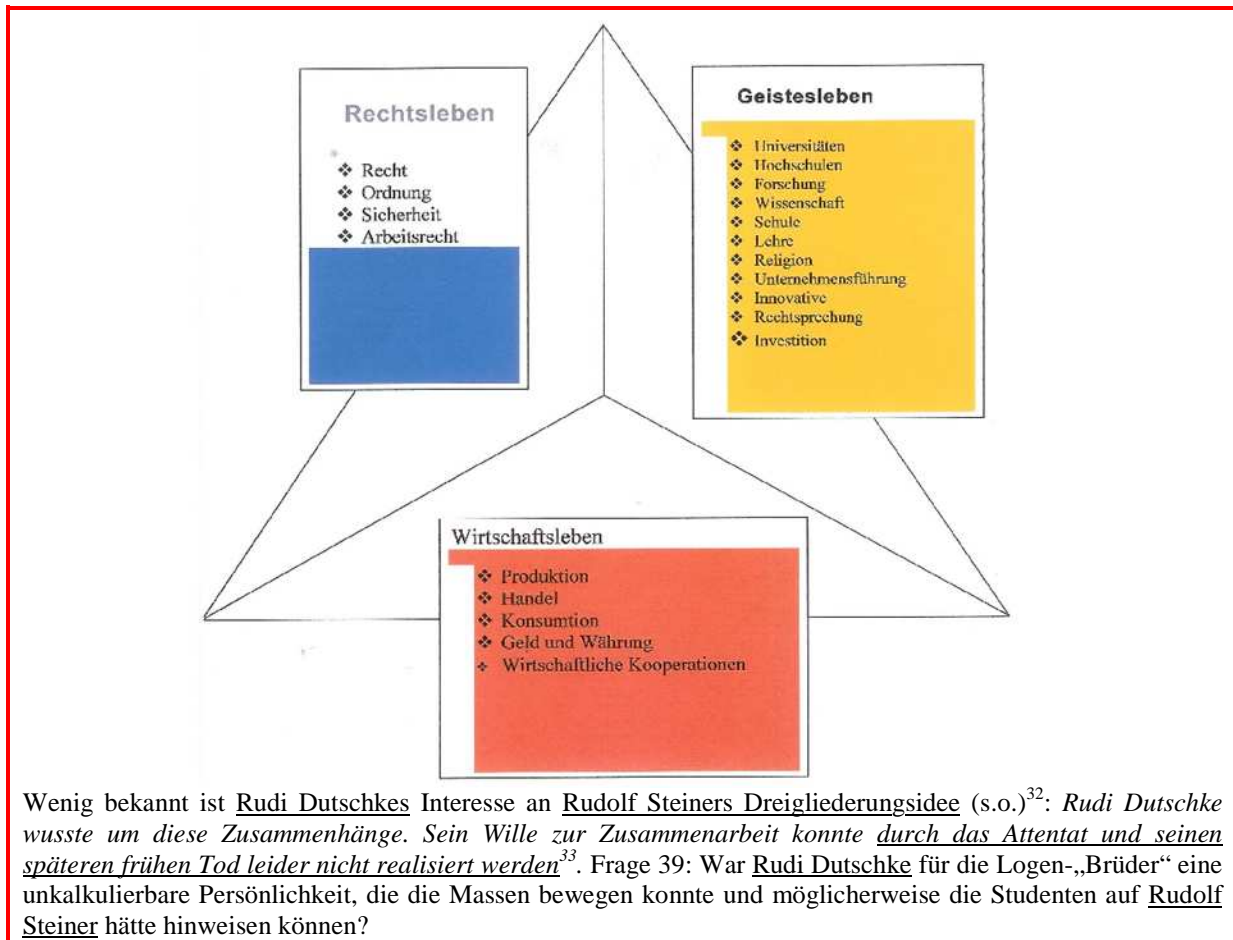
Rechtsleben

❖ Recht
❖ Ordnung
❖ Sicherheit
❖ Arbeitsrecht

Geistesleben

❖ Universitäten
❖ Hochschulen
❖ Forschung
❖ Wissenschaft
❖ Schule
❖ Lehre
❖ Religion
❖ Unternehmensführung
❖ Innovative
❖ Rechtsprechung
❖ Investition

Wirtschaftsleben

❖ Produktion
❖ Handel
❖ Konsumtion
❖ Geld und Währung
❖ Wirtschaftliche Kooperationen

Wenig bekannt ist Rudi Dutschkes Interesse an Rudolf Steiners Dreigliederungsidee (s.o.)$^{32}$: *Rudi Dutschke wusste um diese Zusammenhänge. Sein Wille zur Zusammenarbeit konnte durch das Attentat und seinen späteren frühen Tod leider nicht realisiert werden*$^{33}$. Frage 39: War Rudi Dutschke für die Logen-„Brüder" eine unkalkulierbare Persönlichkeit, die die Massen bewegen konnte und möglicherweise die Studenten auf Rudolf Steiner hätte hinweisen können?